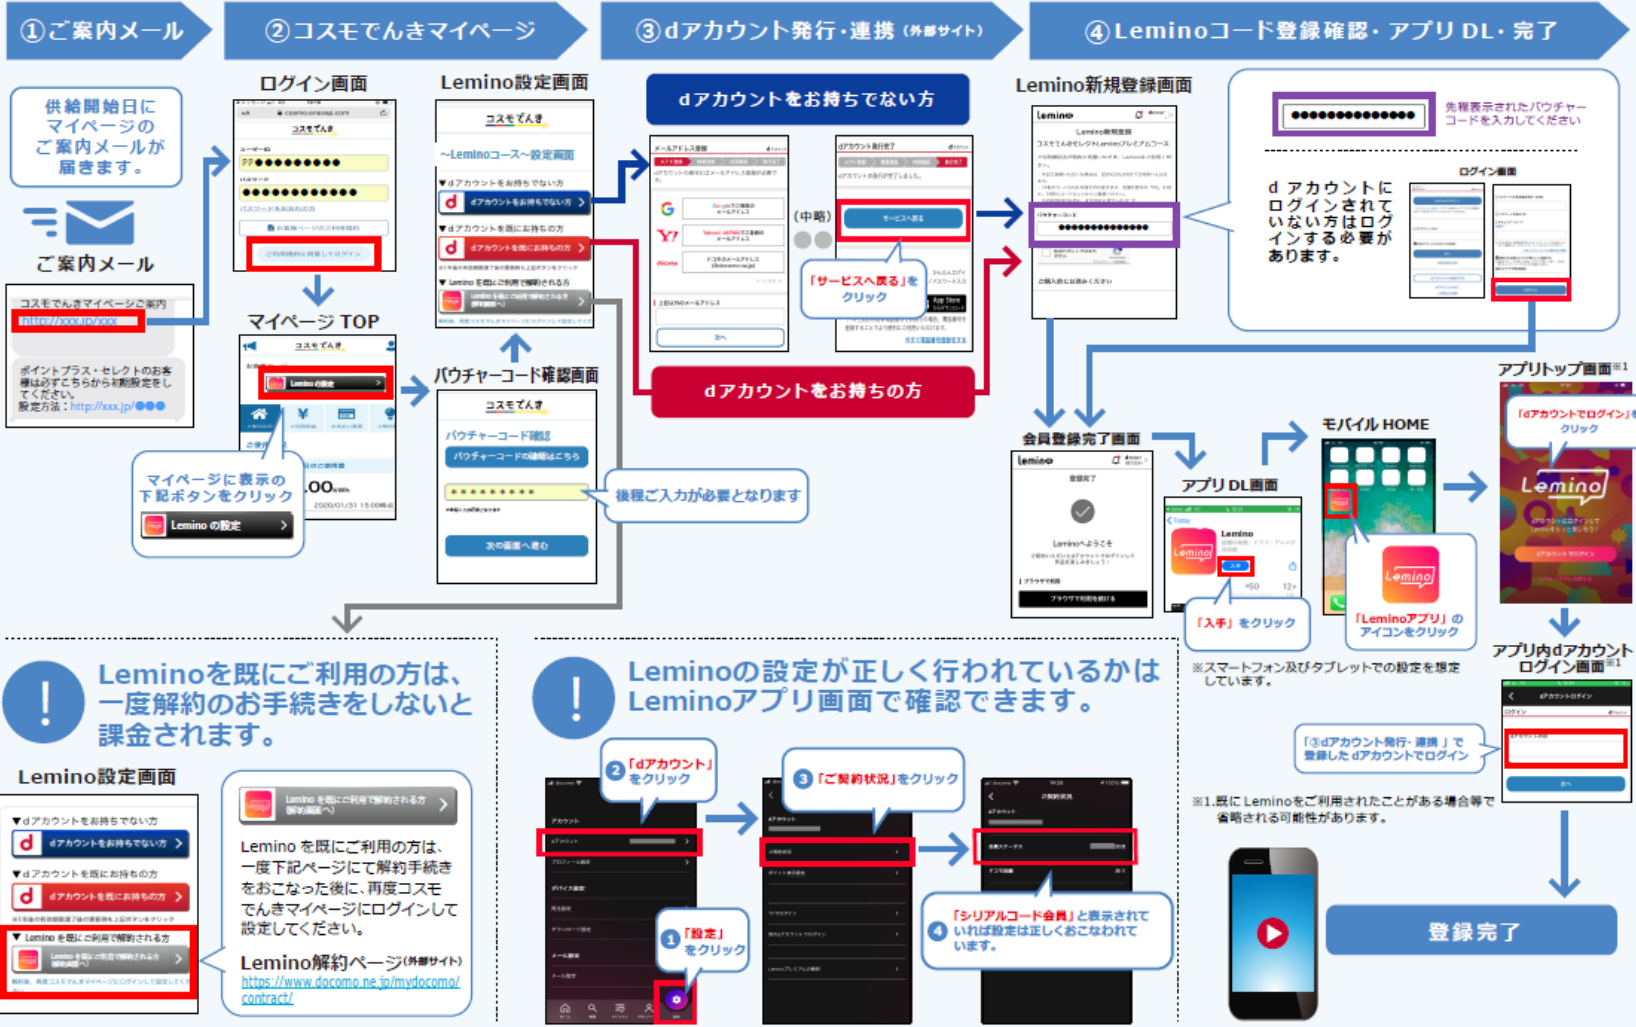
①ご案内メール

②コスモでんきマイページ

③dアカウント発行・連携 (外部サイト)

④Leminoコード登録確認・アプリ DL・完了

供給開始日にマイページのご案内メールが届きます。

ご案内メール

コスモでんきマイページご案内
http://xxx.jp/xxx

ポイントプラス・セレクトのお客様は必ずこちらから初期設定をしてください。
設定方法：http://xxx.jp/●●●

ログイン画面

マイページ TOP

マイページに表示の下記ボタンをクリック
Lemino の設定

Lemino設定画面

コスモでんき
～Leminoコース～設定画面
▼dアカウントをお持ちでない方
dアカウントをお持ちでない方
▼dアカウントを既にお持ちの方
dアカウントを既にお持ちの方
▼Lemino を既にご利用で解約される方

バウチャーコード確認画面

コスモでんき
バウチャーコード確認
バウチャーコードの確認はこちら
次の画面へ進む

後程ご入力が必要となります

dアカウントをお持ちでない方

(中略)

サービスへ戻る

「サービスへ戻る」をクリック

dアカウントをお持ちの方

Lemino新規登録画面

先程表示されたバウチャーコードを入力してください

d アカウントにログインされていない方はログインする必要があります。

ログイン画面

会員登録完了画面

アプリ DL画面

「入手」をクリック

モバイル HOME

「Leminoアプリ」のアイコンをクリック

アプリトップ画面※1

「dアカウントでログイン」をクリック

Lemino

※スマートフォン及びタブレットでの設定を想定しています。

アプリ内dアカウントログイン画面※1

「③dアカウント発行・連携」で登録した dアカウントでログイン

※1.既に Leminoをご利用されたことがある場合等で省略される可能性があります。

登録完了

Leminoを既にご利用の方は、一度解約のお手続きをしないと課金されます。

Lemino設定画面

▼dアカウントをお持ちでない方
dアカウントをお持ちでない方
▼dアカウントを既にお持ちの方
dアカウントを既にお持ちの方
▼Lemino を既にご利用で解約される方

Lemino を既にご利用で解約される方 (解約画面へ)

Lemino を既にご利用の方は、一度下記ページにて解約手続きをおこなった後に、再度コスモでんきマイページにログインして設定してください。

Lemino解約ページ(外部サイト)
https://www.docomo.ne.jp/mydocomo/contract/

Leminoの設定が正しく行われているかはLeminoアプリ画面で確認できます。

②「dアカウント」をクリック

③「ご契約状況」をクリック

①「設定」をクリック

④「シリアルコード会員」と表示されていれば設定は正しくおこなわれています。